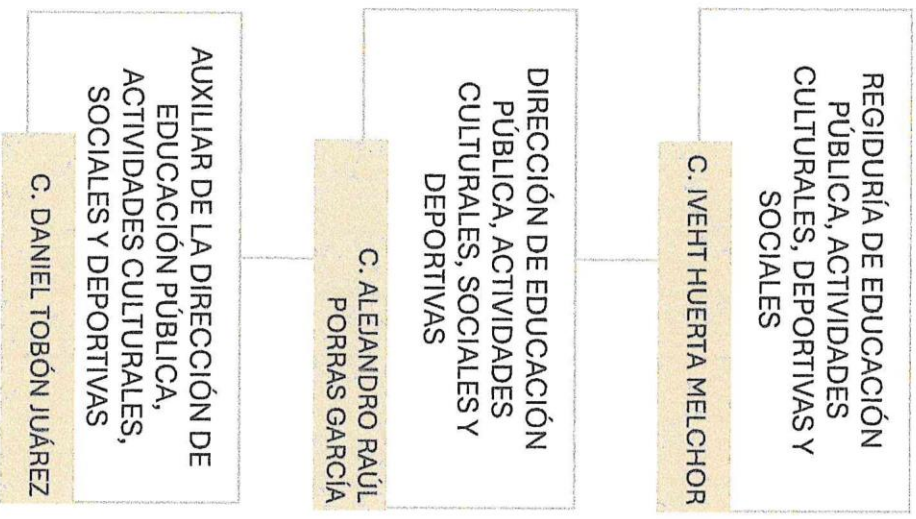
REGIDURÍA DE EDUCACIÓN PÚBLICA, ACTIVIDADES CULTURALES, DEPORTIVAS Y SOCIALES

C. IVEHT HUERTA MELCHOR

DIRECCIÓN DE EDUCACIÓN PÚBLICA, ACTIVIDADES CULTURALES, SOCIALES Y DEPORTIVAS

C. ALEJANDRO RAÚL PORRAS GARCÍA

AUXILIAR DE LA DIRECCIÓN DE EDUCACIÓN PÚBLICA, ACTIVIDADES CULTURALES, SOCIALES Y DEPORTIVAS

C. DANIEL TOBÓN JUÁREZ